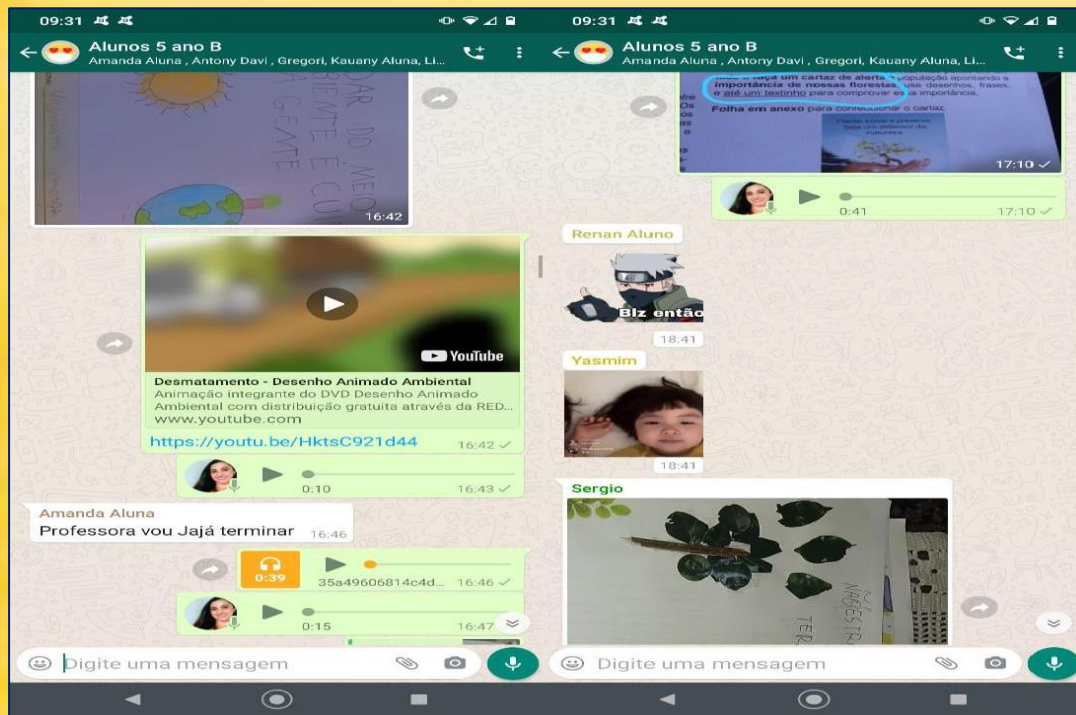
09:31

Alunos 5 ano B
Amanda Aluna , Antony Davi , Gregori, Kauany Aluna, Li...

16:42

YouTube

Desmatamento - Desenho Animado Ambiental
Animação integrante do DVD Desenho Animado Ambiental com distribuição gratuita através da RED...
www.youtube.com
https://youtu.be/HktsC921d44 16:42

0:10 16:43

Amanda Aluna
Professora vou Jajá terminar 16:46

0:39 35a49606814c4d... 16:46

0:15 16:47

Digite uma mensagem

09:31

Alunos 5 ano B
Amanda Aluna , Antony Davi , Gregori, Kauany Aluna, Li...

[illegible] faça um cartaz de alerta à população apontando a importância de nossas florestas. Use desenhos, frases, e até um textinho para comprovar essa importância.
Folha em anexo para confeccionar o cartaz.

17:10

0:41 17:10

Renan Aluno
Blz então
18:41

Yasmim
18:41

Sergio

Digite uma mensagem